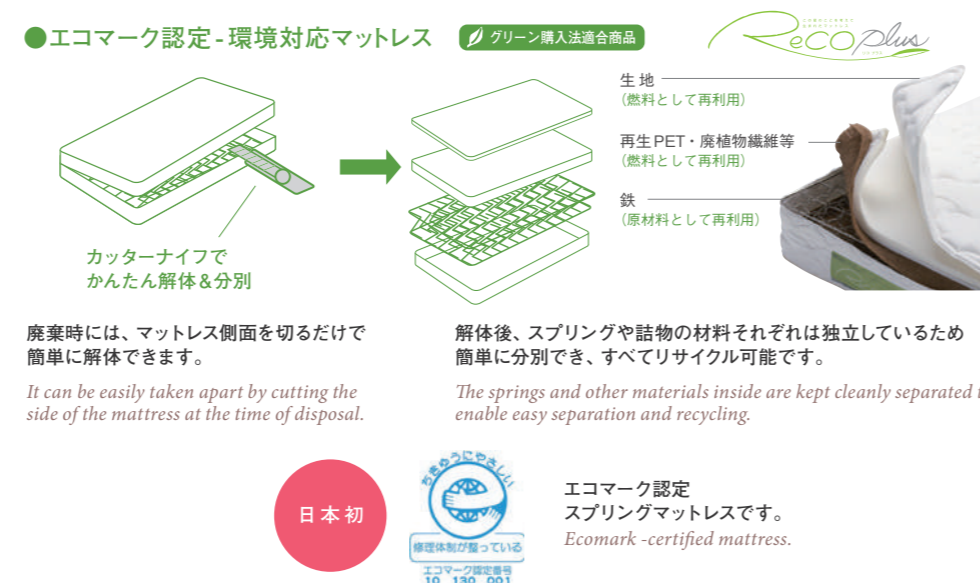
●エコマーク認定 - 環境対応マットレス

グリーン購入法適合商品

Reco plus

カッターナイフで
かんたん解体＆分別

生地
（燃料として再利用）

再生PET・廃植物繊維等
（燃料として再利用）

鉄
（原材料として再利用）

廃棄時には、マットレス側面を切るだけで
簡単に解体できます。

It can be easily taken apart by cutting the side of the mattress at the time of disposal.

解体後、スプリングや詰物の材料それぞれは独立しているため
簡単に分別でき、すべてリサイクル可能です。

The springs and other materials inside are kept cleanly separated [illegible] enable easy separation and recycling.

日本初

ちきゅうにやさしい

修理体制が整っている

エコマーク認定番号
10 130 001

エコマーク認定
スプリングマットレスです。

Ecomark -certified mattress.